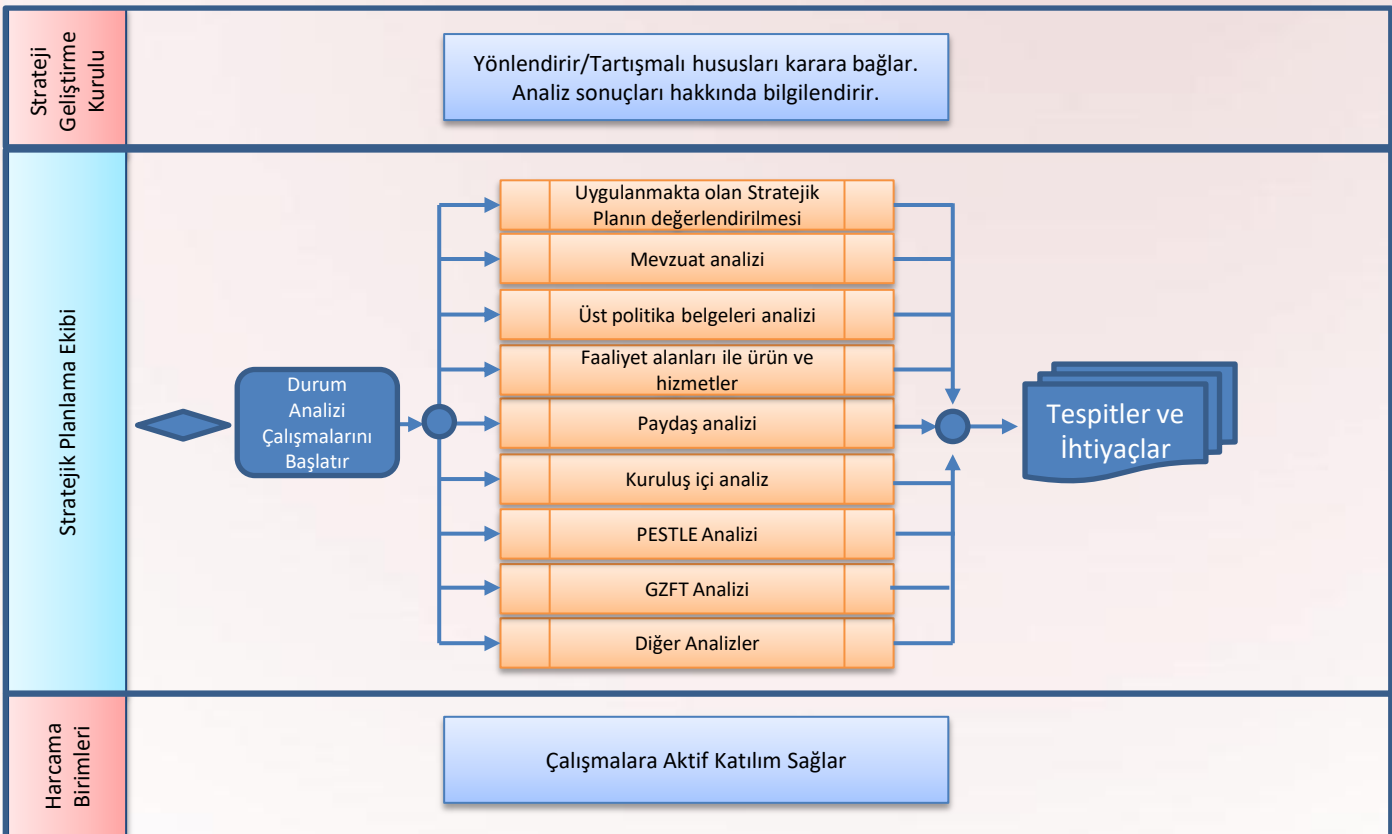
Strateji Geliştirme Kurulu

Yönlendirir/Tartışmalı hususları karara bağlar. Analiz sonuçları hakkında bilgilendirir.

Stratejik Planlama Ekibi

Durum Analizi Çalışmalarını Başlatır

Uygulanmakta olan Stratejik Planın değerlendirilmesi

Mevzuat analizi

Üst politika belgeleri analizi

Faaliyet alanları ile ürün ve hizmetler

Paydaş analizi

Kuruluş içi analiz

PESTLE Analizi

GZFT Analizi

Diğer Analizler

Tespitler ve İhtiyaçlar

Harcama Birimleri

Çalışmalara Aktif Katılım Sağlar